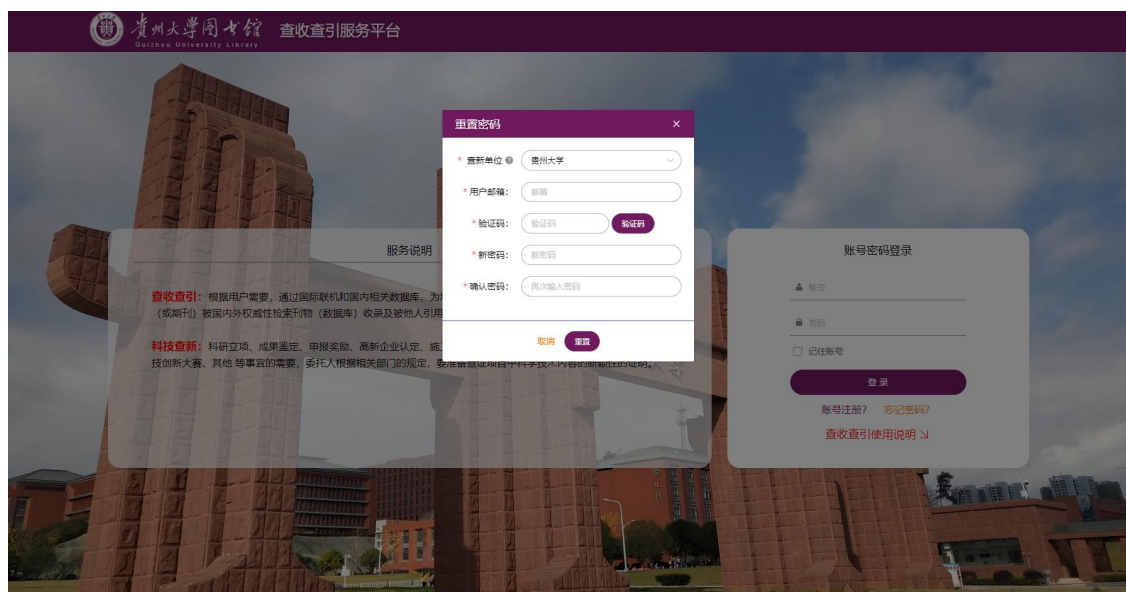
贵州大学图书馆
Guizhou University Library
查收查引服务平台

重置密码 ×

* 查新单位 贵州大学
* 用户邮箱: 邮箱
* 验证码: 验证码 验证码
* 新密码: 新密码
* 确认密码: 再次输入密码

取消 重置

服务说明

查收查引: 根据用户需要，通过国际联机和国内相关数据库，为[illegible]（或期刊）被国内外权威性检索刊物（数据库）收录及被他人引用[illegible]

科技查新: 科研立项、成果鉴定、申报奖励、高新企业认定、施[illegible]技创新大赛、其他 等事宜的需要，委托人根据相关部门的规定，要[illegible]

账号密码登录

账号
密码
记住账号
登录
账号注册? 忘记密码?
查收查引使用说明 ↘